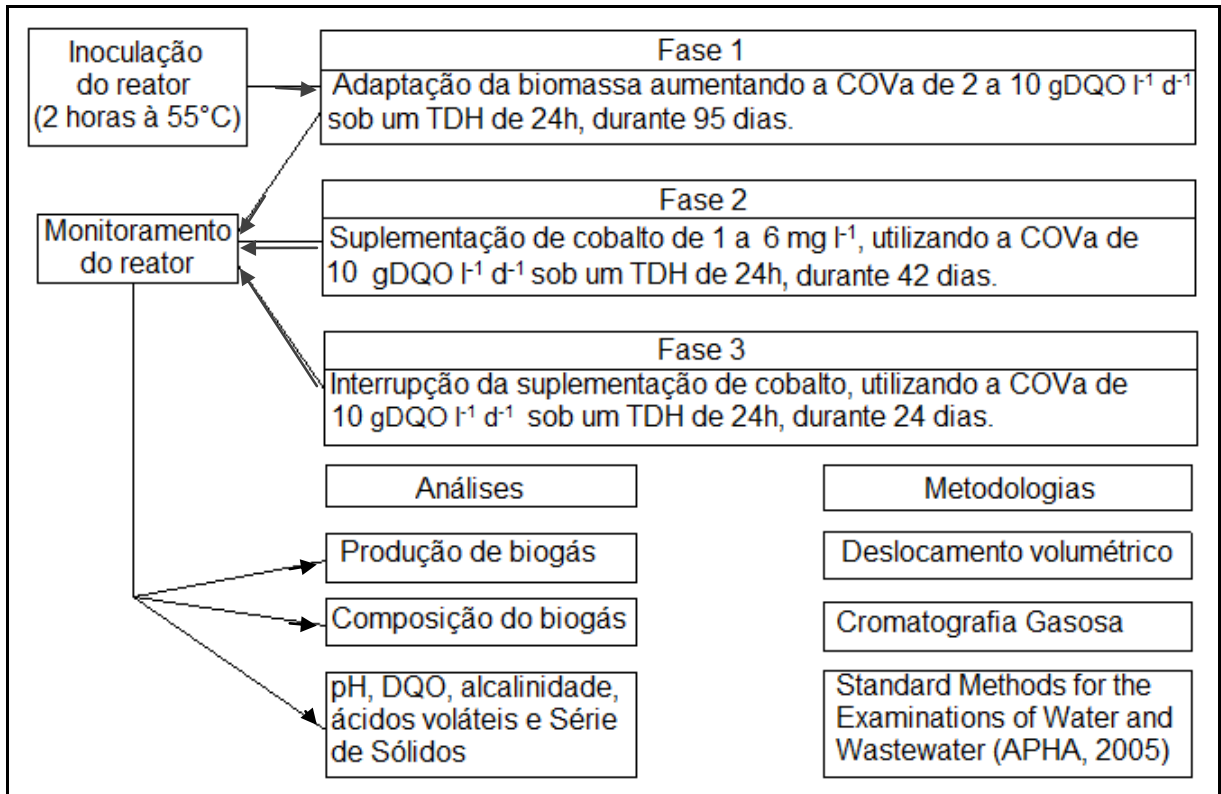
Inoculação do reator (2 horas à 55°C)

Fase 1

Adaptação da biomassa aumentando a COVa de 2 a 10 gDQO $l^{-1}$ $d^{-1}$ sob um TDH de 24h, durante 95 dias.

Monitoramento do reator

Fase 2

Suplementação de cobalto de 1 a 6 mg $l^{-1}$, utilizando a COVa de 10 gDQO $l^{-1}$ $d^{-1}$ sob um TDH de 24h, durante 42 dias.

Fase 3

Interrupção da suplementação de cobalto, utilizando a COVa de 10 gDQO $l^{-1}$ $d^{-1}$ sob um TDH de 24h, durante 24 dias.

| Análises | Metodologias |
|---|---|
| Produção de biogás | Deslocamento volumétrico |
| Composição do biogás | Cromatografia Gasosa |
| pH, DQO, alcalinidade, ácidos voláteis e Série de Sólidos | Standard Methods for the Examinations of Water and Wastewater (APHA, 2005) |